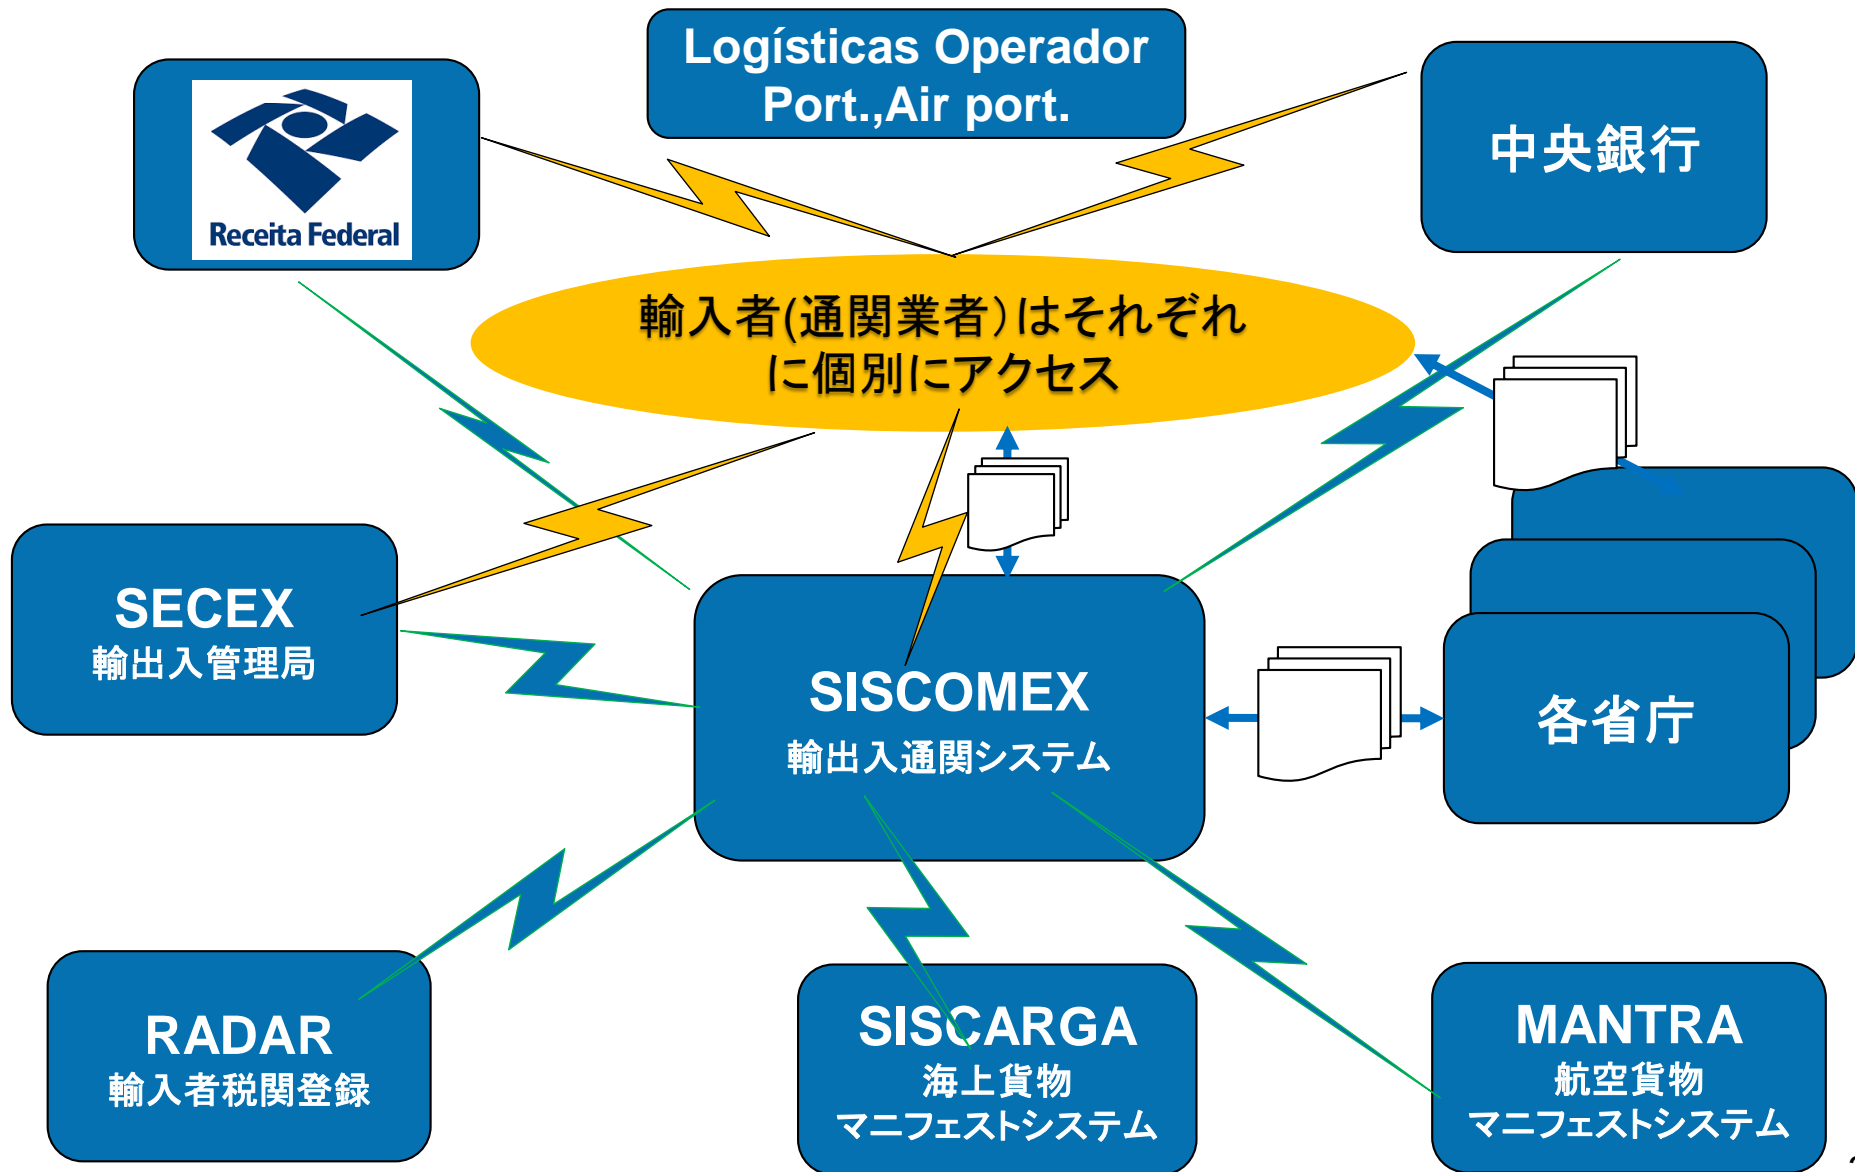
Receita Federal

Logísticas Operador Port.,Air port.

中央銀行

輸入者(通関業者)はそれぞれに個別にアクセス

SECEX
輸出入管理局

SISCOMEX
輸出入通関システム

各省庁

RADAR
輸入者税関登録

SISCARGA
海上貨物
マニフェストシステム

MANTRA
航空貨物
マニフェストシステム